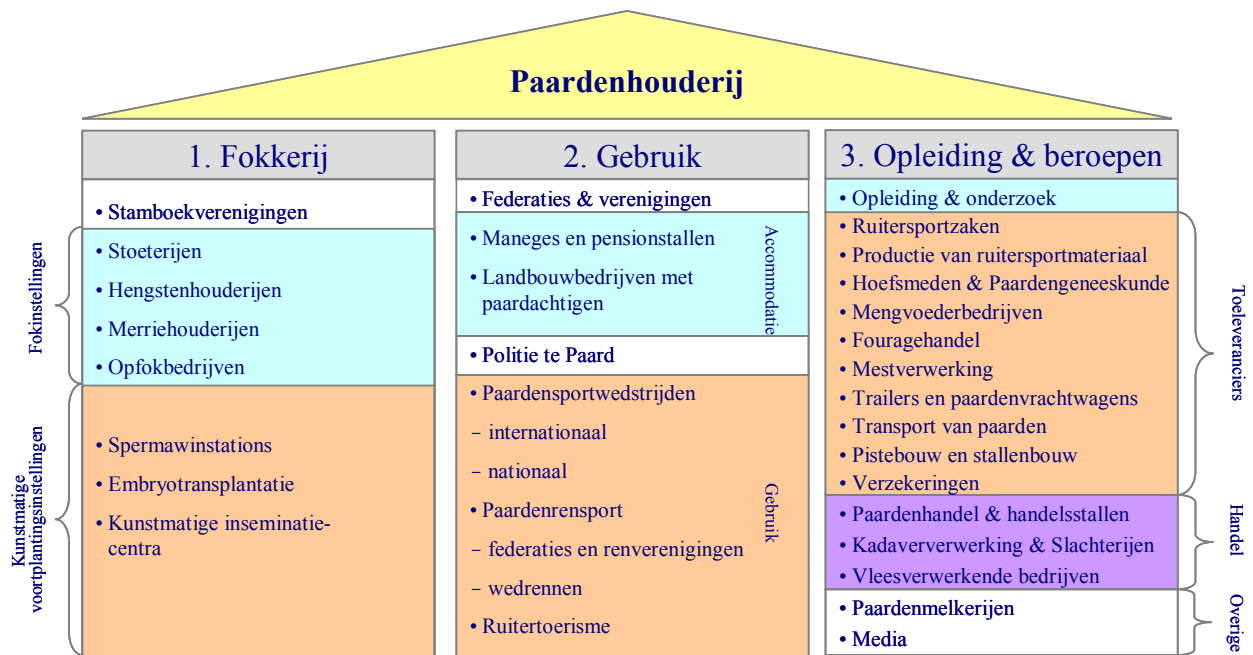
Paardenhouderij

1. Fokkerij

• Stamboekverenigingen

Fokinstellingen

• Stoeterijen
• Hengstenhouderijen
• Merriehouderijen
• Opfokbedrijven

Kunstmatige voortplantingsinstellingen

• Spermawinstations
• Embryotransplantatie
• Kunstmatige inseminatiecentra

2. Gebruik

• Federaties & verenigingen

Accommodatie

• Maneges en pensionstallen
• Landbouwbedrijven met paardachtigen

• Politie te Paard

Gebruik

• Paardensportwedstrijden
– internationaal
– nationaal
• Paardenrensport
– federaties en renverenigingen
– wedrennen
• Ruitertoerisme

3. Opleiding & beroepen

• Opleiding & onderzoek

Toeleveranciers

• Ruitersportzaken
• Productie van ruitersportmateriaal
• Hoefsmeden & Paardengeneeskunde
• Mengvoederbedrijven
• Fouragehandel
• Mestverwerking
• Trailers en paardenvrachtwagens
• Transport van paarden
• Pistebouw en stallenbouw
• Verzekeringen

Handel

• Paardenhandel & handelsstallen
• Kadaverwerking & Slachterijen
• Vleesverwerkende bedrijven

Overige

• Paardenmelkerijen
• Media